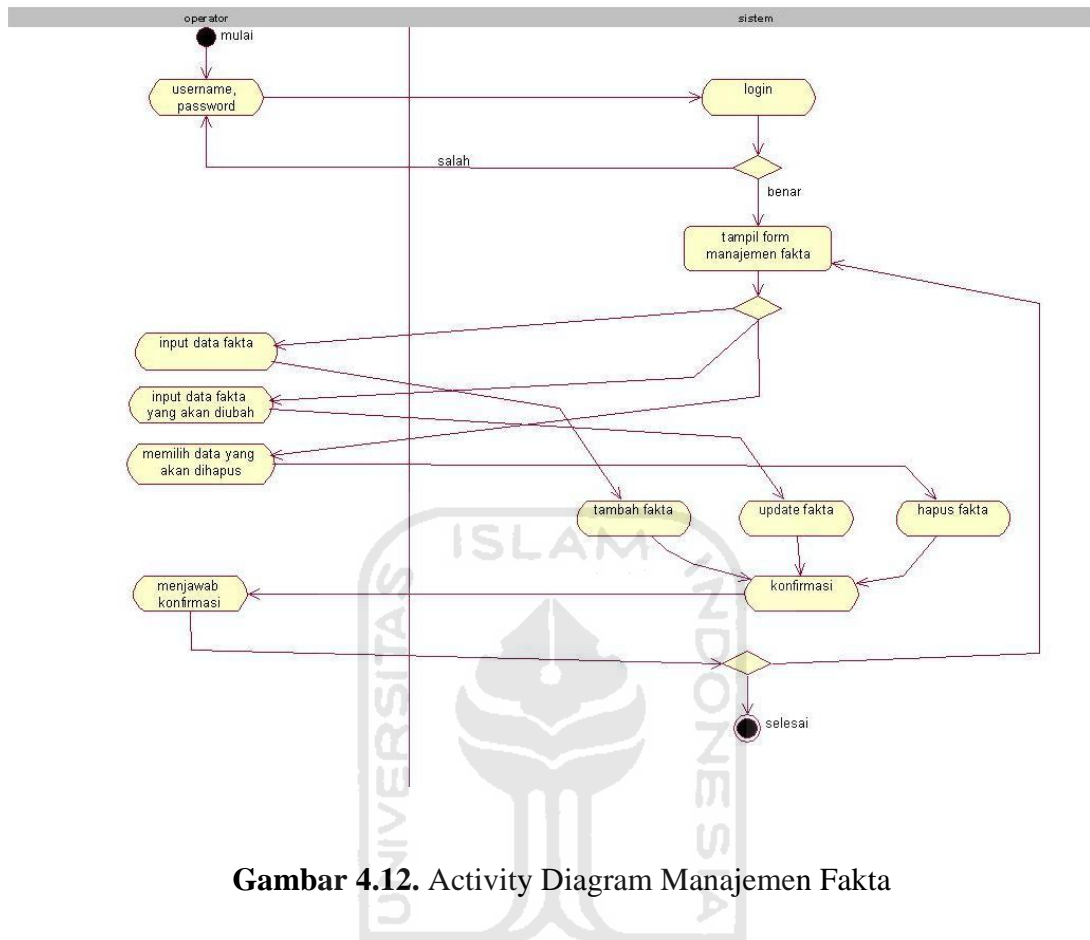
operator

sistem

mulai

username, password

login

salah

benar

tampil form manajemen fakta

input data fakta

input data fakta yang akan diubah

memilih data yang akan dihapus

tambah fakta

update fakta

hapus fakta

menjawab konfirmasi

konfirmasi

selesai

ISLAM

UNIVERSITAS

INDONESIA

**Gambar 4.12.** Activity Diagram Manajemen Fakta